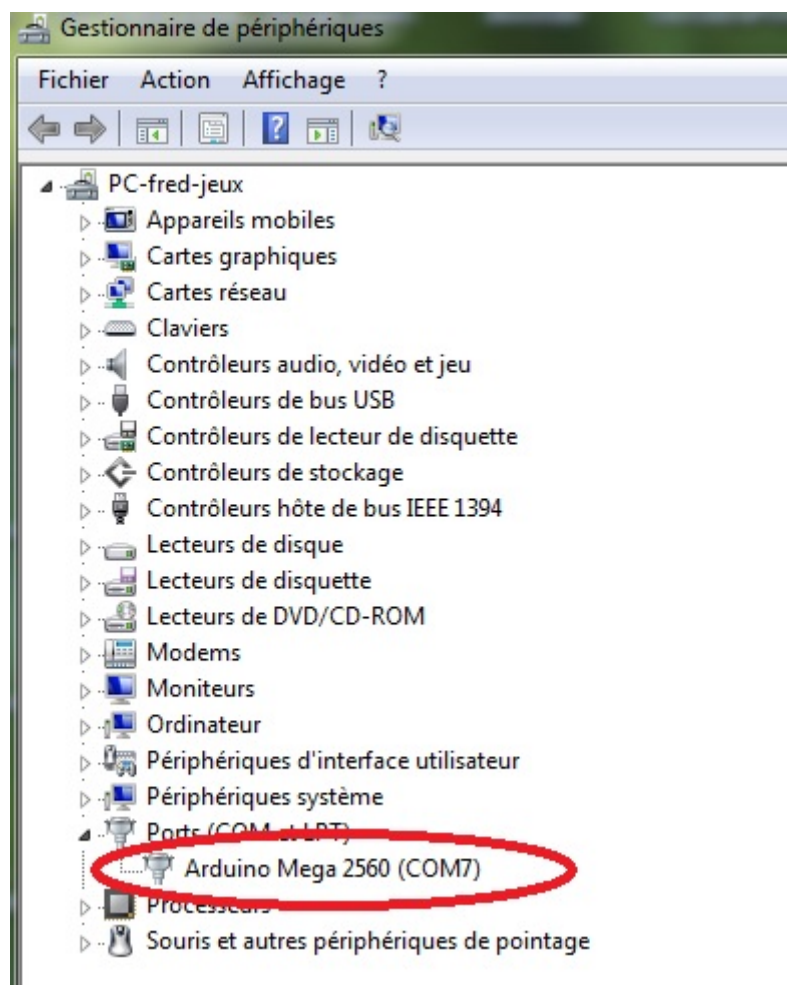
Gestionnaire de périphériques

Fichier Action Affichage ?

PC-fred-jeux
Appareils mobiles
Cartes graphiques
Cartes réseau
Claviers
Contrôleurs audio, vidéo et jeu
Contrôleurs de bus USB
Contrôleurs de lecteur de disquette
Contrôleurs de stockage
Contrôleurs hôte de bus IEEE 1394
Lecteurs de disque
Lecteurs de disquette
Lecteurs de DVD/CD-ROM
Modems
Moniteurs
Ordinateur
Périphériques d'interface utilisateur
Périphériques système
Ports (COM et LPT)
Arduino Mega 2560 (COM7)
Processeurs
Souris et autres périphériques de pointage